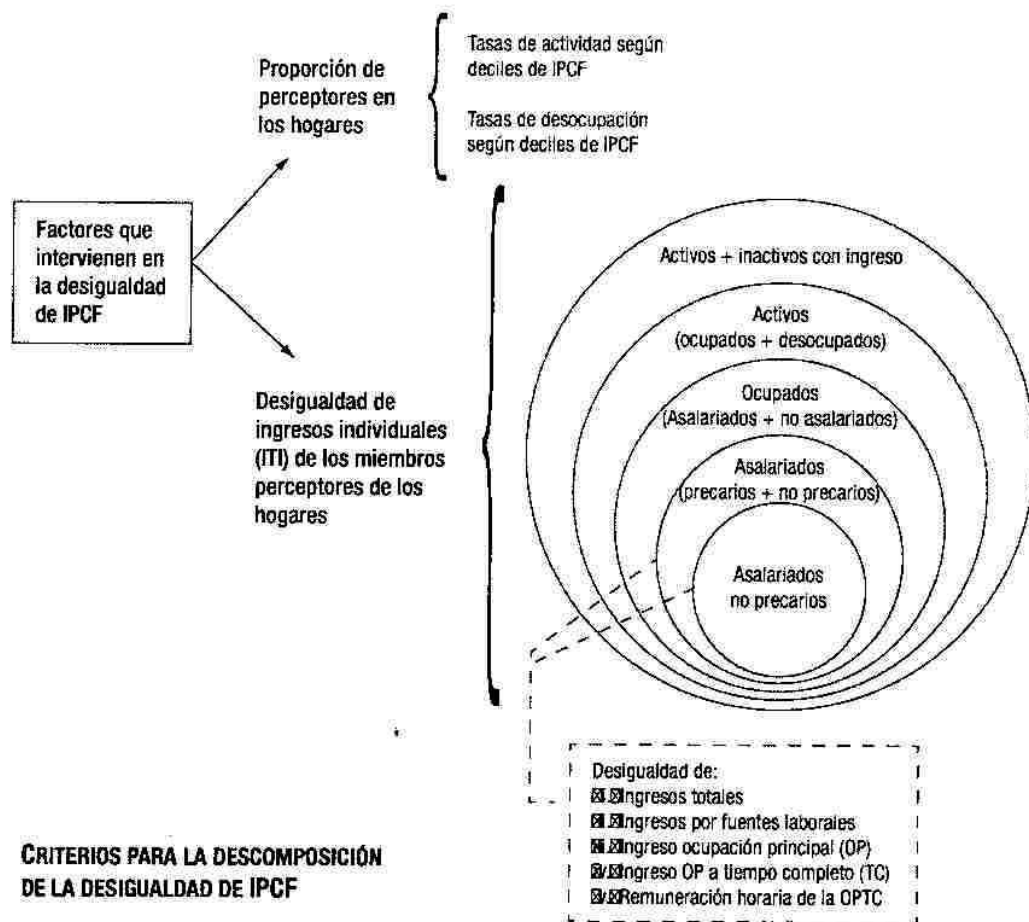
Factores que intervienen en la desigualdad de IPCF

Proporción de perceptores en los hogares

Tasas de actividad según deciles de IPCF

Tasas de desocupación según deciles de IPCF

Desigualdad de ingresos individuales (ITI) de los miembros perceptores de los hogares

Activos + inactivos con ingreso

Activos
(ocupados + desocupados)

Ocupados
(Asalariados + no asalariados)

Asalariados
(precarios + no precarios)

Asalariados
no precarios

Desigualdad de:
Ingresos totales
Ingresos por fuentes laborales
Ingreso ocupación principal (OP)
Ingreso OP a tiempo completo (TC)
Remuneración horaria de la OPTC

CRITERIOS PARA LA DESCOMPOSICIÓN DE LA DESIGUALDAD DE IPCF